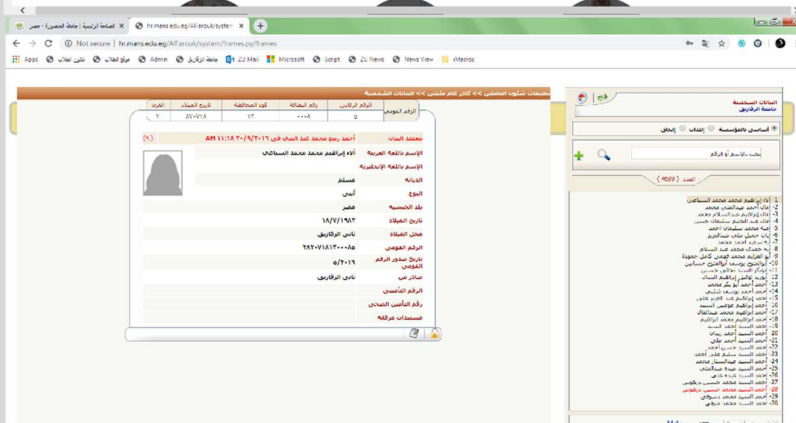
الصفحة الرئيسية | جامعة المنصورة - مصر ×
hr.mans.edu.eg/Alfarouk/syste... ×
Not secure | hr.mans.edu.eg/Alfarouk/system/frames.py/frames
Apps
مواقع الطلاب
Admin
جامعة الزقازيق
ZU Mail
Microsoft
Script
ZU News
News View
Vimeo

تطبيقات شئون العاملين >> كادر عضو ملتحق >> البيانات الشخصية

| الرقم الوظيفي | الرقم الرئيس | رقم البطاقة | كود المحافظة | تاريخ الميلاد | النوع |
|---|---|---|---|---|---|
| | ٥ | ٠٠٠٨ | ١٣ | ٨٧٠٧١٨ | ٢ |

معلومة البيان: أحدث ربيع محمد عبد النبي في ٢٠١٦/٩/٣٠ ١١:١٨ AM (٩)
الاسم باللغة العربية: آلاء إبراهيم محمد محمد السماعي
الاسم باللغة الانجليزية
الديانة: مسلم
النوع: أنثى
بلد الجنسية: مصر
تاريخ الميلاد: ١٩٨٧/٧/١٨
محل الميلاد: ثاني الزقازيق
الرقم القومي: ٢٨٧٠٧١٨١٣٠٠٠٨٥
تاريخ صدور الرقم القومي: ٢٠١٦/٥
صادر من: ثاني الزقازيق
الرقم التأميني
رقم التأمين الصحي
مستندات مرفقة

البيانات الشخصية
جامعة الزقازيق
أساسي بالمؤسسة  إنتداب  إلحاق
بحث بالإسم أو الرقم
العدد (٩٥٩)

1- آلاء إبراهيم محمد محمد السماعي
2- إيلاف أحمد عبدالغني محمد
3- آلاء رفعت عبدالسلام دهشه
4- آلاء عبد الكريم سليمان أحمد
5- آمنة محمد سليمان أحمد
6- أبرار جميل على عبدالعزيز
7- أحمد السيد أحمد محمد
8- أحمد حمدى عبد الحميد عبد السلام
9- أبو العزايم محمد أبوعلى كامل جمعه
10- أبوالفتوح يوسف أبوالفتوح حسانين
11- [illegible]
12- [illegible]
13- أحمد إبراهيم محمد إبراهيم
14- أحمد أبو بكر محمد
15- أحمد أحمد يوسف شلبى
16- أحمد إبراهيم عبد القادر على
17- أحمد إبراهيم فهمى السيد
18- أحمد إبراهيم محمد عبدالعال
19- أحمد إبراهيم محمد إبراهيم
20- أحمد السيد أحمد السيد
21- أحمد السيد أحمد زيدان
22- أحمد السيد أحمد على
23- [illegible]
24- أحمد السيد سليم على أحمد
25- أحمد السيد عبدالستار محمد
26- أحمد السيد عبده عبدالغنى
27- أحمد السيد محمد حسنى مرقوس
28- أحمد السيد محمد حسنى مرقوس
29- أحمد السيد محمد دسوقى
30- أحمد السيد محمد عرفى